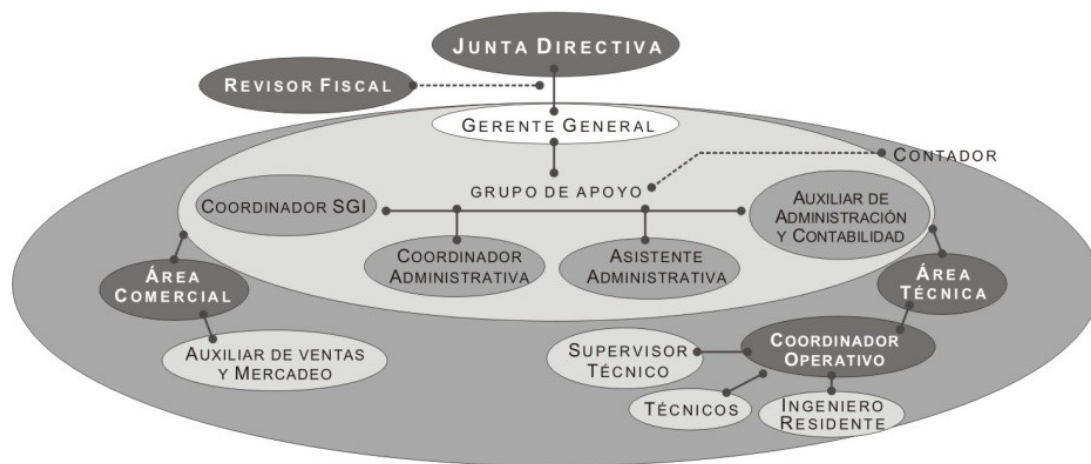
Junta Directiva
Revisor Fiscal
Gerente General
Contador
Grupo de Apoyo
Coordinador SGI
Auxiliar de Administración y Contabilidad
Coordinador Administrativa
Asistente Administrativa
Área Comercial
Área Técnica
Auxiliar de ventas y Mercadeo
Supervisor Técnico
Coordinador Operativo
Técnicos
Ingeniero Residente